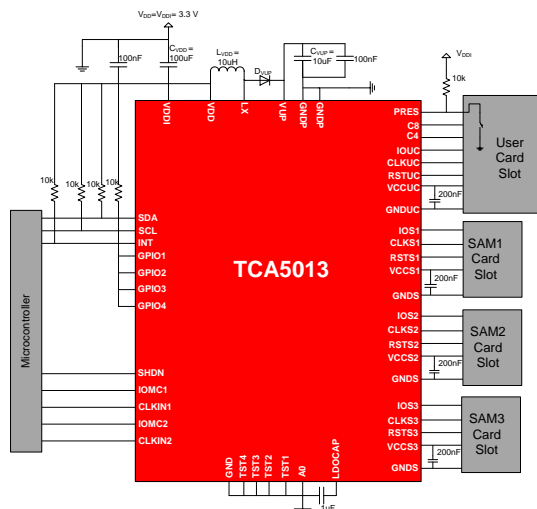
$V_{DD}=V_{DDI}=3.3$ V

100nF

$C_{VDD}=$ 100uF

$L_{VDD}=$ 10uH

$D_{VUP}$

$C_{VUP}=$ 10uF

100nF

$V_{DDI}$

10k

VDDI

VDD

LX

VUP

GNDP

GNDP

PRES

C8

C4

IOUC

CLKUC

RSTUC

VCCUC

GNDUC

User Card Slot

200nF

10k

10k

10k

10k

Microcontroller

SDA

SCL

INT

GPIO1

GPIO2

GPIO3

GPIO4

TCA5013

IOS1

CLKS1

RSTS1

VCCS1

GNDS

SAM1 Card Slot

200nF

IOS2

CLKS2

RSTS2

VCCS2

GNDS

SAM2 Card Slot

200nF

SHDN

IOMC1

CLKIN1

IOMC2

CLKIN2

IOS3

CLKS3

RSTS3

VCCS3

GNDS

SAM3 Card Slot

200nF

GND

TST4

TST3

TST2

TST1

A0

LDOCAP

1uF